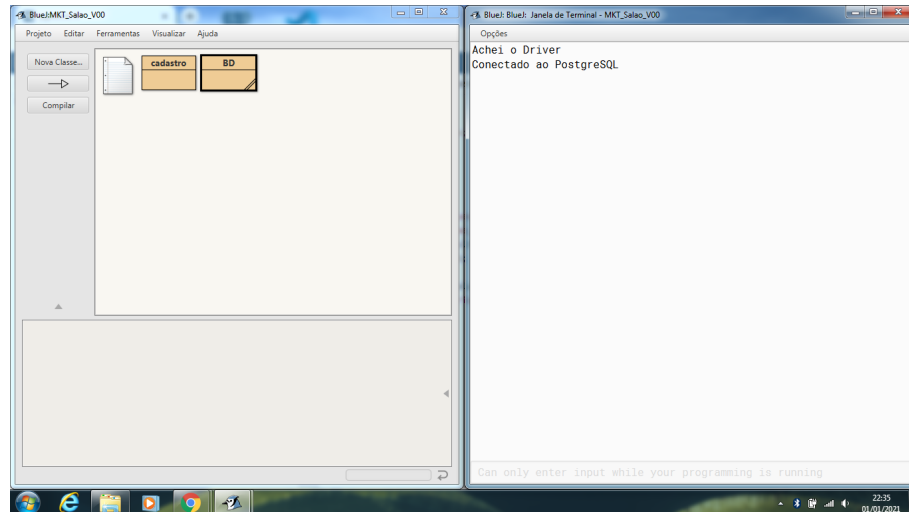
BlueJ: MKT_Salao_V00

Projeto Editar Ferramentas Visualizar Ajuda

Nova Classe...

Compilar

cadastro

BD

BlueJ: BlueJ: Janela de Terminal - MKT_Salao_V00

Opções

Achei o Driver
Conectado ao PostgreSQL

Can only enter input while your programming is running

22:35
01/01/2021